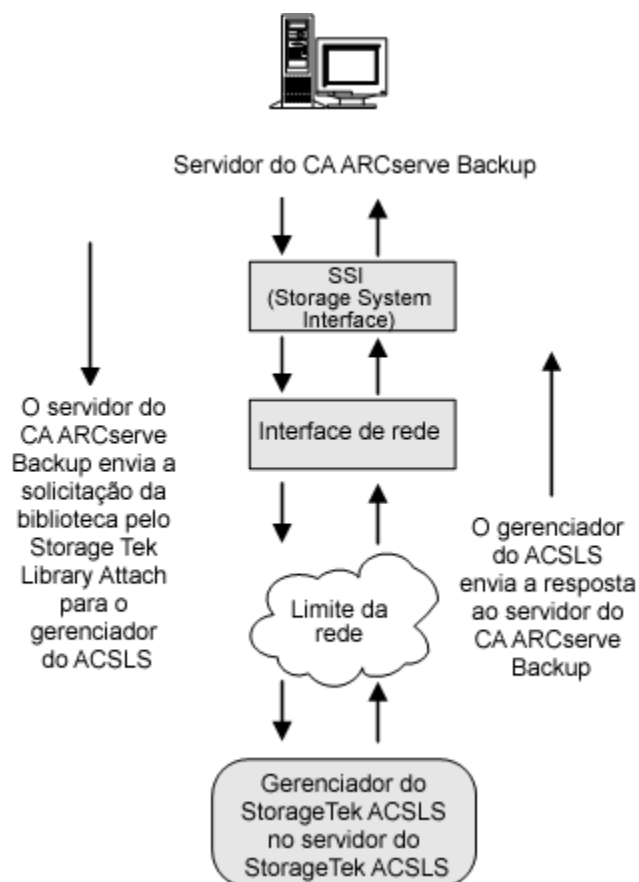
Servidor do CA ARCserve Backup

SSI
(Storage System Interface)

Interface de rede

Limite da rede

Gerenciador do StorageTek ACSLS no servidor do StorageTek ACSLS

O servidor do CA ARCserve Backup envia a solicitação da biblioteca pelo Storage Tek Library Attach para o gerenciador do ACSLS

O gerenciador do ACSLS envia a resposta ao servidor do CA ARCserve Backup